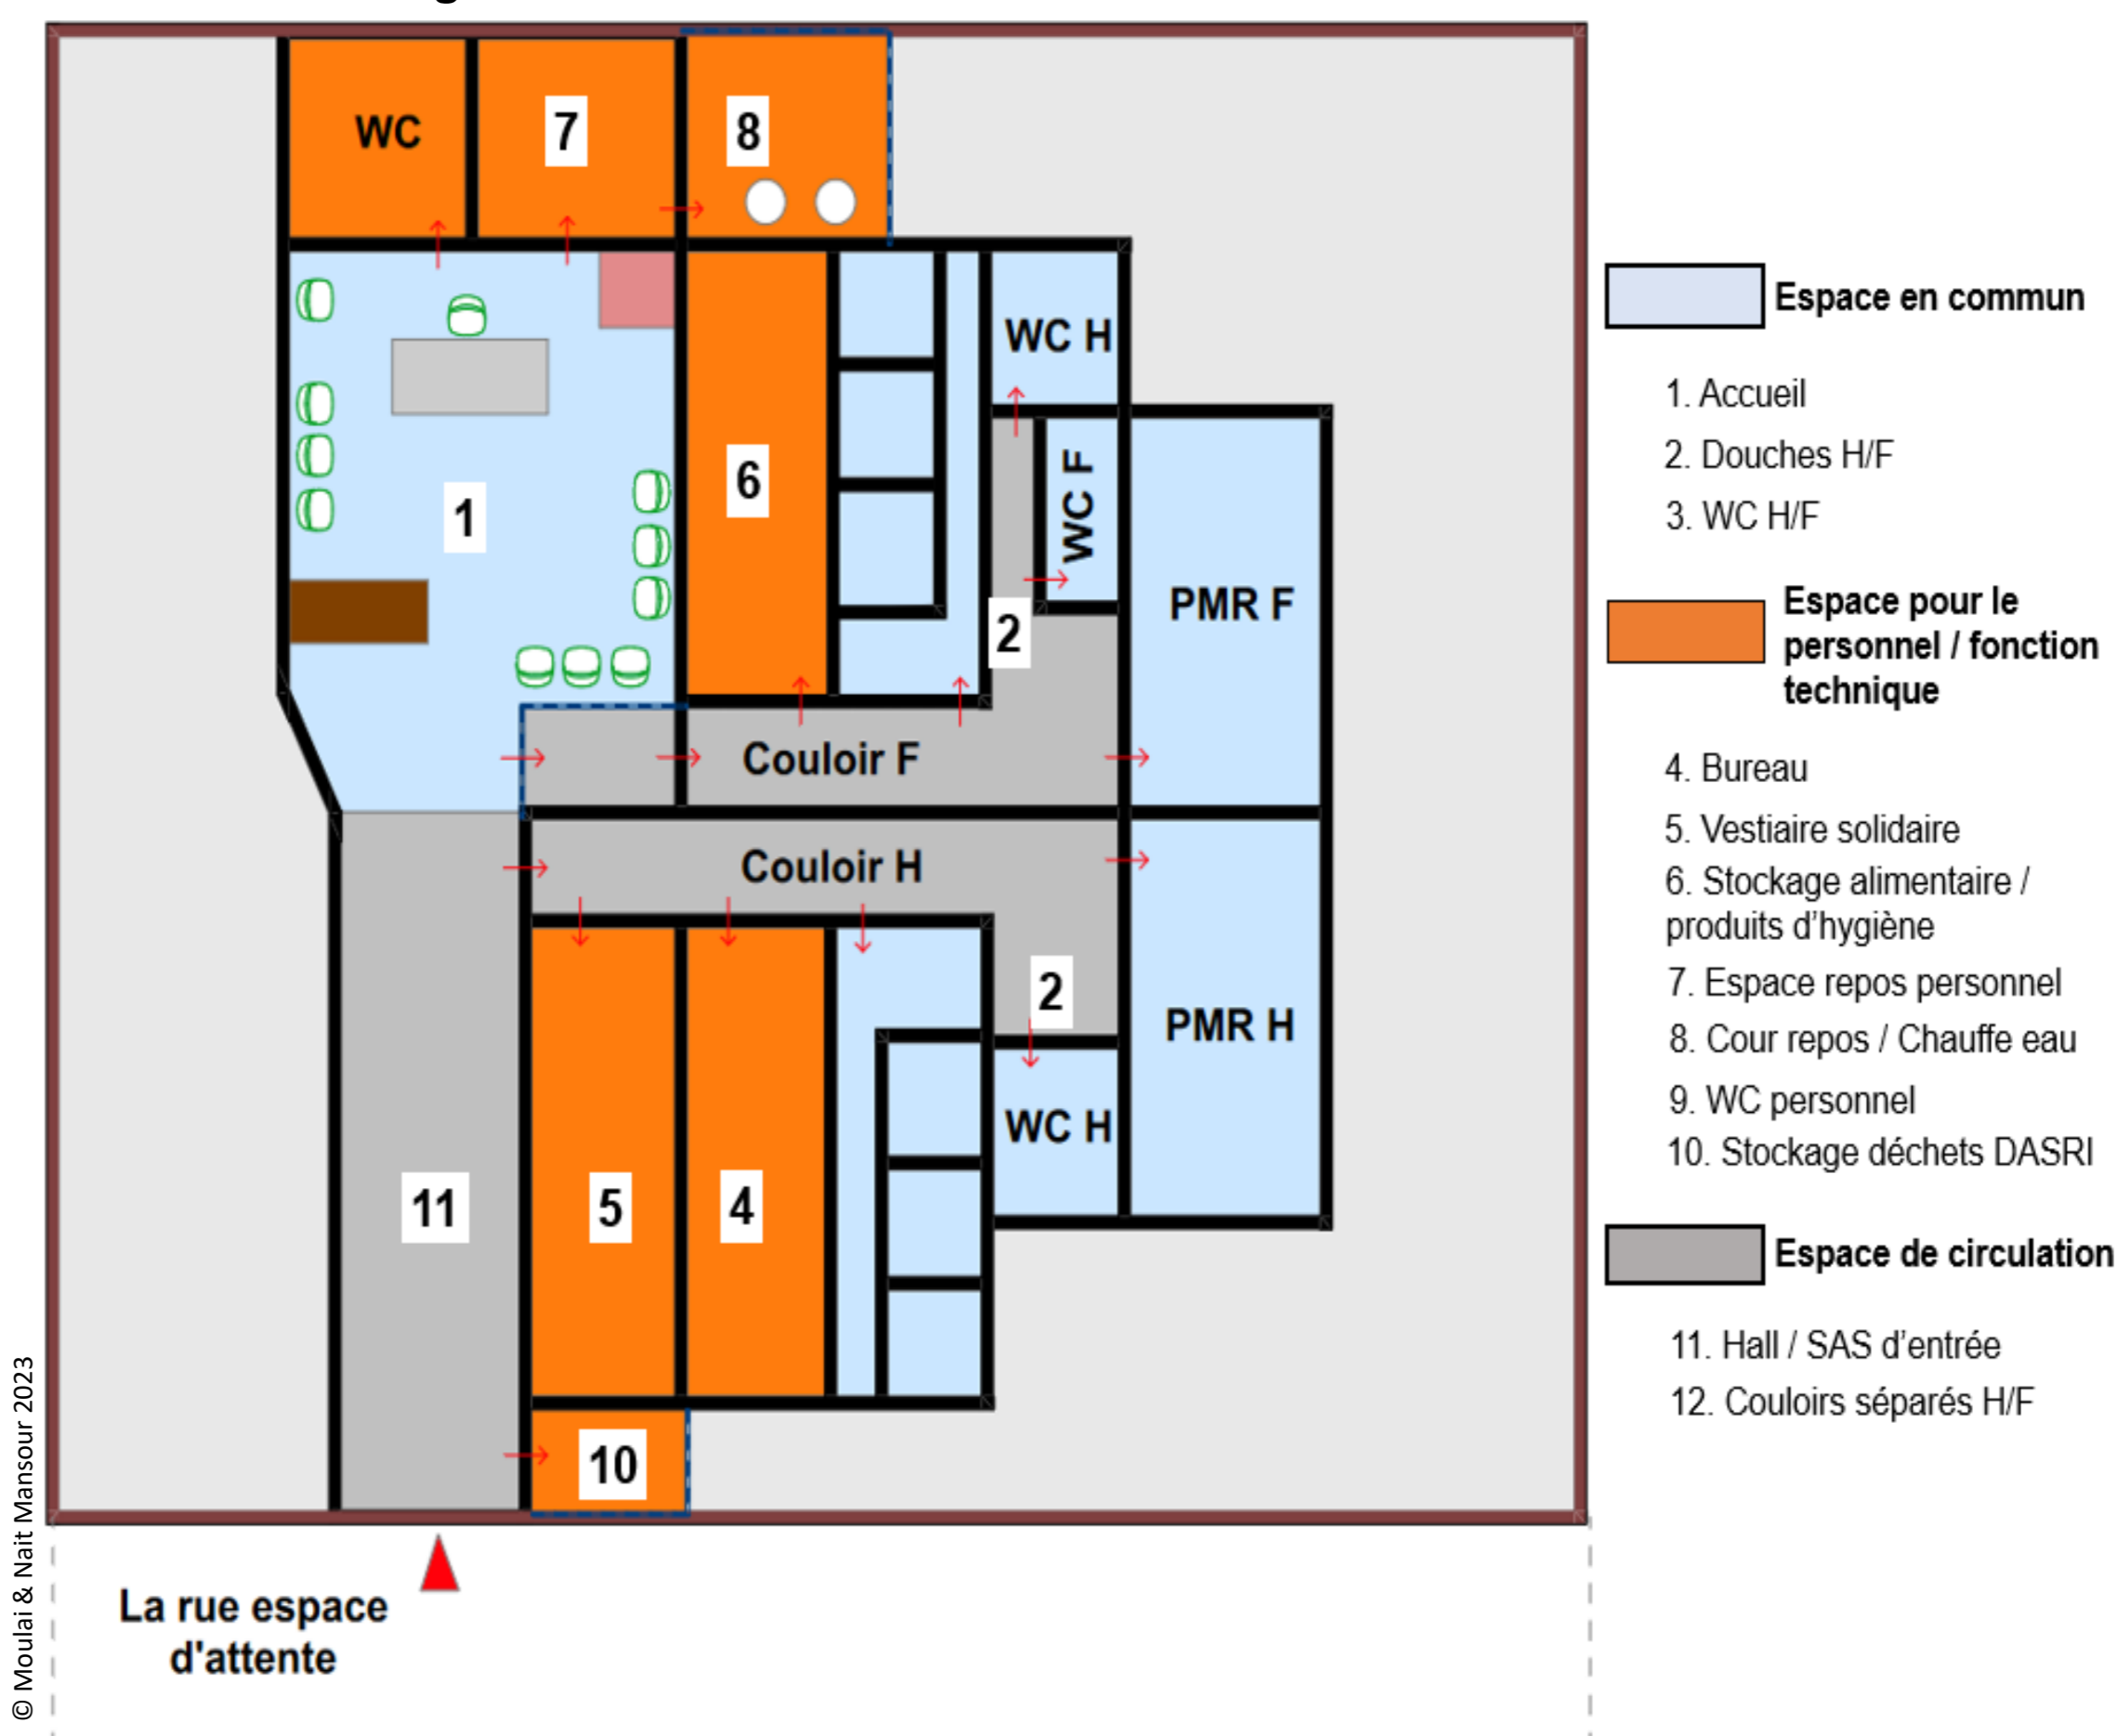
WC
7
8
WC H
6
1
WC F
2
PMR F
Couloir F
Couloir H
2
PMR H
WC H
11
5
4
10

La rue espace d'attente

© Moulai & Nait Mansour 2023

Espace en commun
1. Accueil
2. Douches H/F
3. WC H/F

Espace pour le personnel / fonction technique
4. Bureau
5. Vestiaire solidaire
6. Stockage alimentaire / produits d'hygiène
7. Espace repos personnel
8. Cour repos / Chauffe eau
9. WC personnel
10. Stockage déchets DASRI

Espace de circulation
11. Hall / SAS d'entrée
12. Couloirs séparés H/F